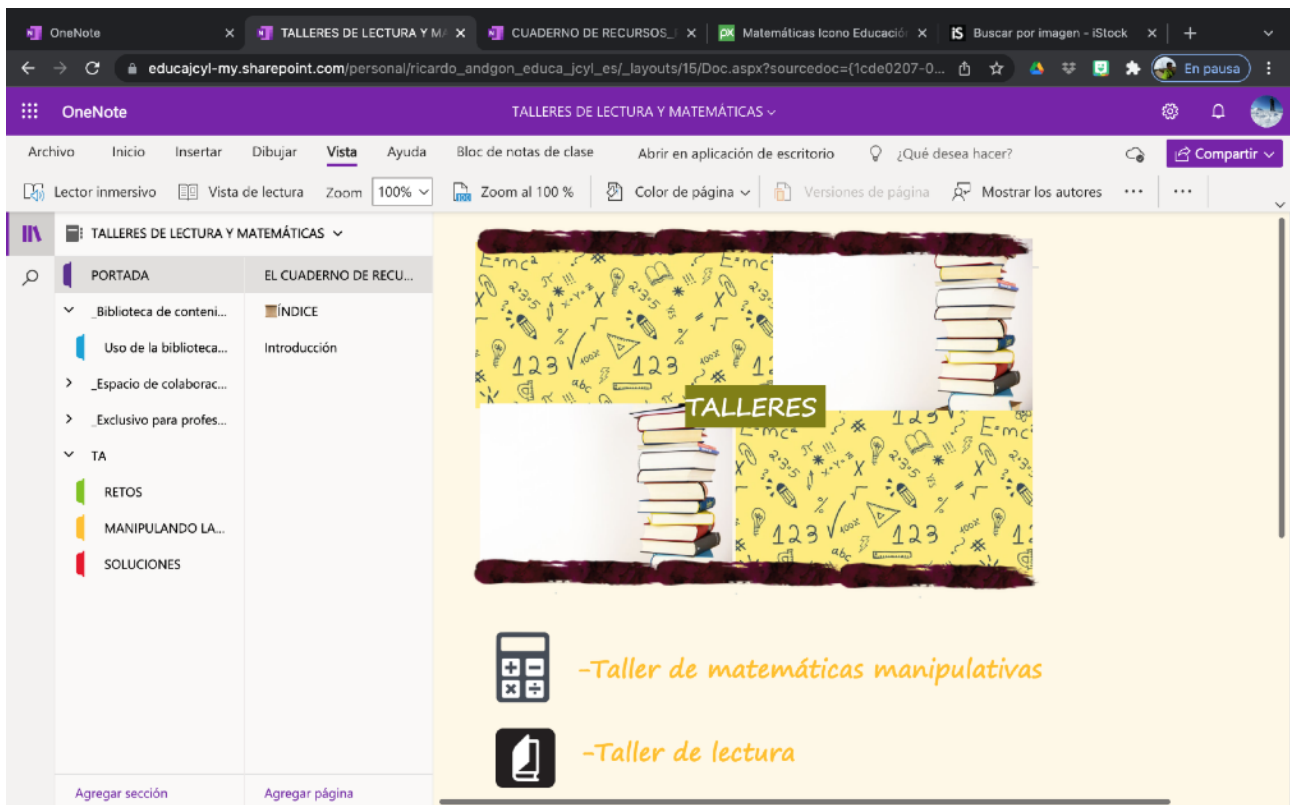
OneNote ×
TALLERES DE LECTURA Y MA ×
CUADERNO DE RECURSOS_ ×
Matemáticas Icono Educació ×
Buscar por imagen - iStock ×
+

educajcyl-my.sharepoint.com/personal/ricardo_andgon_educa_jcyl_es/_layouts/15/Doc.aspx?sourcedoc={1cde0207-0...
En pausa

OneNote
TALLERES DE LECTURA Y MATEMÁTICAS

Archivo Inicio Insertar Dibujar Vista Ayuda Bloc de notas de clase Abrir en aplicación de escritorio ¿Qué desea hacer?
Compartir

Lector inmersivo Vista de lectura Zoom 100% Zoom al 100 % Color de página Versiones de página Mostrar los autores ··· ···

TALLERES DE LECTURA Y MATEMÁTICAS

PORTADA
_Biblioteca de conteni...
Uso de la biblioteca...
_Espacio de colaborac...
_Exclusivo para profes...
TA
RETOS
MANIPULANDO LA...
SOLUCIONES

EL CUADERNO DE RECU...
ÍNDICE
Introducción

$E=mc^2$
123
TALLERES
123
$E=mc^2$

-Taller de matemáticas manipulativas

-Taller de lectura

Agregar sección
Agregar página